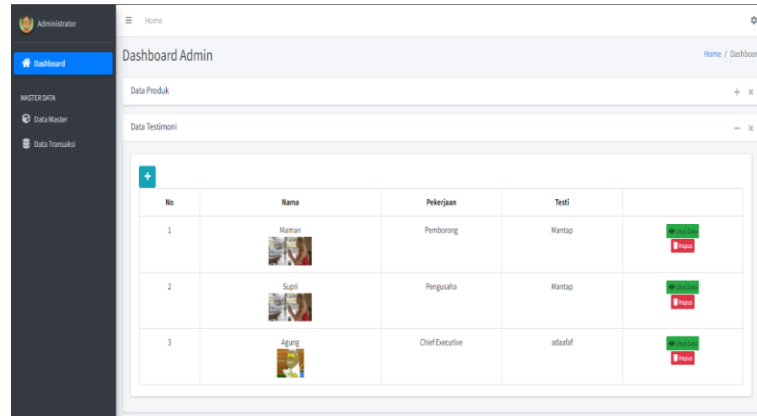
Administrator

Dashboard

MASTER DATA

Data Master

Data Transaksi

Home

Dashboard Admin

Home / Dashboar

Data Produk

Data Testimoni

+

| No | Nama | Pekerjaan | Testi | |
|---|---|---|---|---|
| 1 | Maman | Pemborong | Mantap | Lihat Data Hapus |
| 2 | Supri | Pengusaha | Mantap | Lihat Data Hapus |
| 3 | Agung | Chief Executive | adaafaf | Lihat Data Hapus |